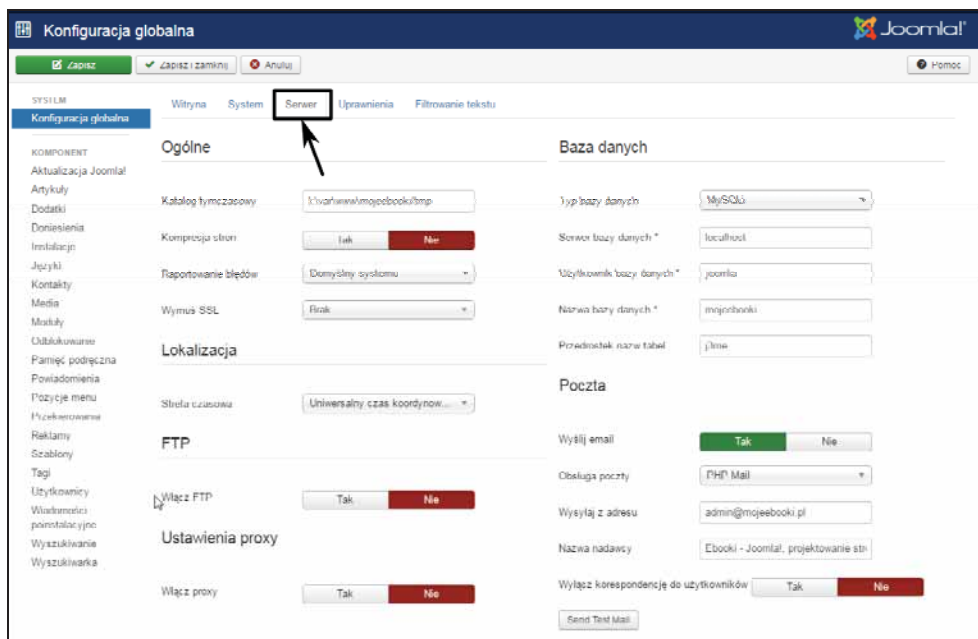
Konfiguracja globalna

Joomla!

Zapisz | Zapisz i zamknij | Anuluj

Pomoc

SYSTEM
Konfiguracja globalna

KOMPONENT
Aktualizacja Joomla!
Artykuły
Dodatki
Doniesienia
Instalacje
Języki
Kontakty
Media
Moduły
Odblokowanie
Pamięć podręczna
Powiadomienia
Pozycje menu
Przekierowania
Reklamy
Szablony
Tagi
Użytkownicy
Wiadomości poinstalacyjne
Wyszukiwanie
Wyszukiwarka

Witryna | System | Serwer | Uprawnienia | Filtrowanie tekstu

Ogólne

Katalog tymczasowy | /var/www/mojeebooki/tmp
Kompresja stron | Tak | Nie
Raportowanie błędów | Domyślny systemu
Wymuś SSL | Brak

Lokalizacja

Strefa czasowa | Uniwersalny czas koordynow...

FTP

Włącz FTP | Tak | Nie

Ustawienia proxy

Włącz proxy | Tak | Nie

Baza danych

Typ bazy danych | MySQLi
Serwer bazy danych * | localhost
Użytkownik bazy danych * | joomla
Nazwa bazy danych * | mojeebooki
Przedrostek nazw tabel | j3me

Poczta

Wyślij email | Tak | Nie
Obsługa poczty | PHP Mail
Wysyłaj z adresu | admin@mojeebooki.pl
Nazwa nadawcy | Ebooki - Joomla!, projektowanie str
Wyłącz korespondencję do użytkowników | Tak | Nie
Send Test Mail